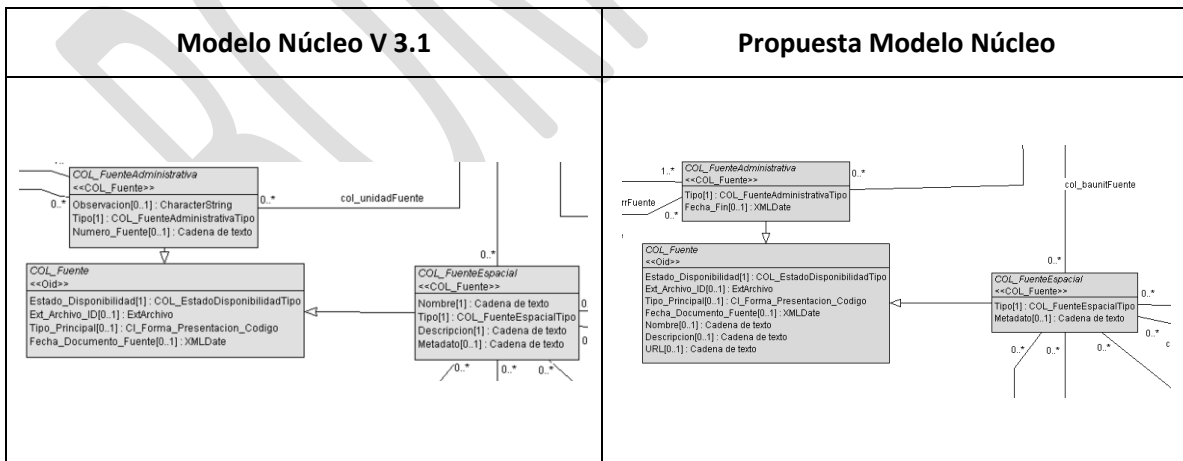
| Modelo Núcleo V 3.1 | Propuesta Modelo Núcleo |
|---|---|
| COL_FuenteAdministrativa <<COL_Fuente>> Observacion[0..1] : CharacterString Tipo[1] : COL_FuenteAdministrativaTipo Numero_Fuente[0..1] : Cadena de texto 0..* 0..* col_unidadFuente 0..* COL_Fuente <<Oid>> Estado_Disponibilidad[1] : COL_EstadoDisponibilidadTipo Ext_Archivo_ID[0..1] : ExtArchivo Tipo_Principal[0..1] : CI_Forma_Presentacion_Codigo Fecha_Documento_Fuente[0..1] : XMLDate COL_FuenteEspacial <<COL_Fuente>> Nombre[1] : Cadena de texto Tipo[1] : COL_FuenteEspacialTipo Descripcion[1] : Cadena de texto Metadato[0..1] : Cadena de texto 0 0..* 0..* 0..* | 1..* COL_FuenteAdministrativa <<COL_Fuente>> Tipo[1] : COL_FuenteAdministrativaTipo Fecha_Fin[0..1] : XMLDate 0..* rrFuente 0..* col_baunitFuente COL_Fuente <<Oid>> Estado_Disponibilidad[1] : COL_EstadoDisponibilidadTipo Ext_Archivo_ID[0..1] : ExtArchivo Tipo_Principal[0..1] : CI_Forma_Presentacion_Codigo Fecha_Documento_Fuente[0..1] : XMLDate Nombre[0..1] : Cadena de texto Descripcion[0..1] : Cadena de texto URL[0..1] : Cadena de texto 0..* COL_FuenteEspacial <<COL_Fuente>> Tipo[1] : COL_FuenteEspacialTipo Metadato[0..1] : Cadena de texto 0..* 0..* c 0..* 0..* 0..* |